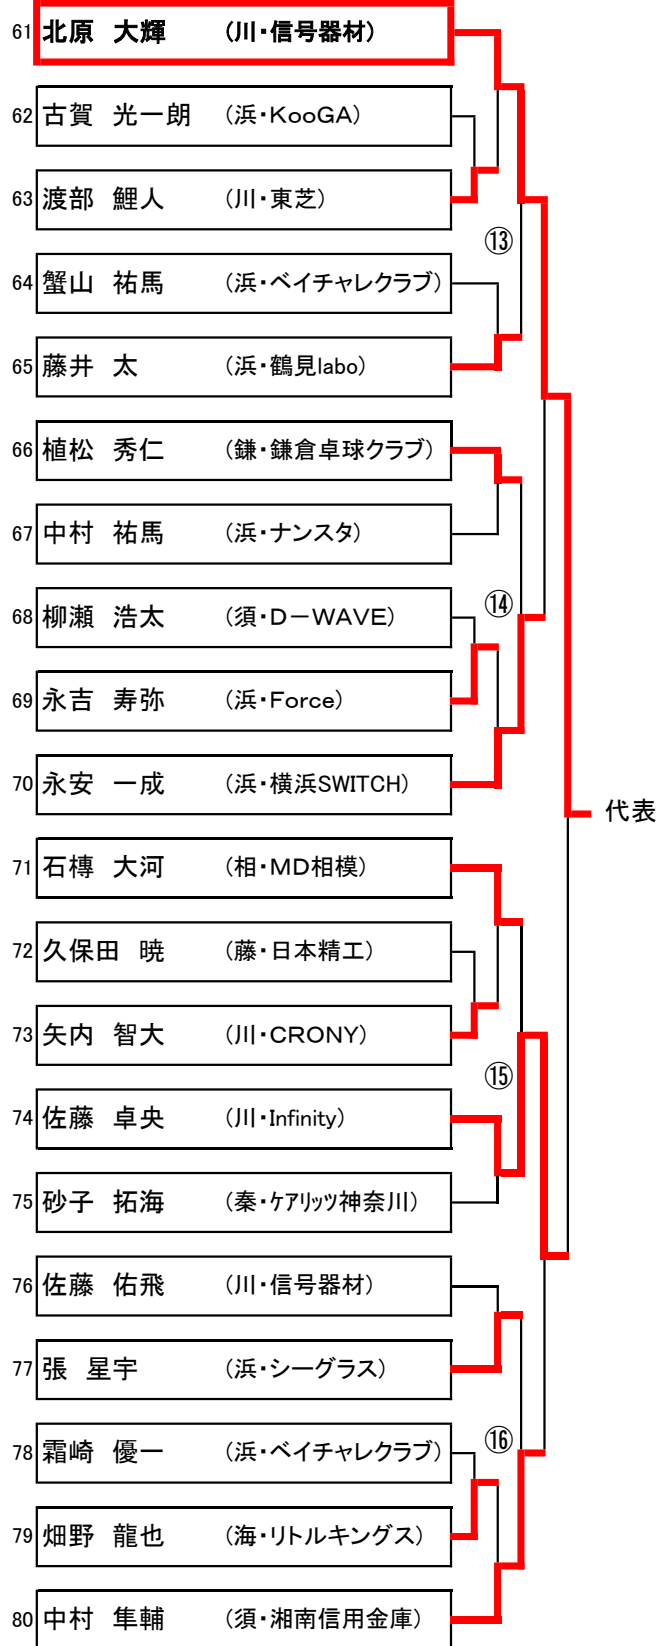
61 北原 大輝 （川・信号器材）

62 古賀 光一朗 （浜・KooGA）

63 渡部 鯉人 （川・東芝）

⑬

64 蟹山 祐馬 （浜・ベイチャレクラブ）

65 藤井 太 （浜・鶴見labo）

66 植松 秀仁 （鎌・鎌倉卓球クラブ）

67 中村 祐馬 （浜・ナンスタ）

68 柳瀬 浩太 （須・D－WAVE）

⑭

69 永吉 寿弥 （浜・Force）

70 永安 一成 （浜・横浜SWITCH）

代表

71 石榑 大河 （相・MD相模）

72 久保田 暁 （藤・日本精工）

73 矢内 智大 （川・CRONY）

⑮

74 佐藤 卓央 （川・Infinity）

75 砂子 拓海 （秦・ケアリッツ神奈川）

76 佐藤 佑飛 （川・信号器材）

77 張 星宇 （浜・シーグラス）

78 霜崎 優一 （浜・ベイチャレクラブ）

⑯

79 畑野 龍也 （海・リトルキングス）

80 中村 隼輔 （須・湘南信用金庫）